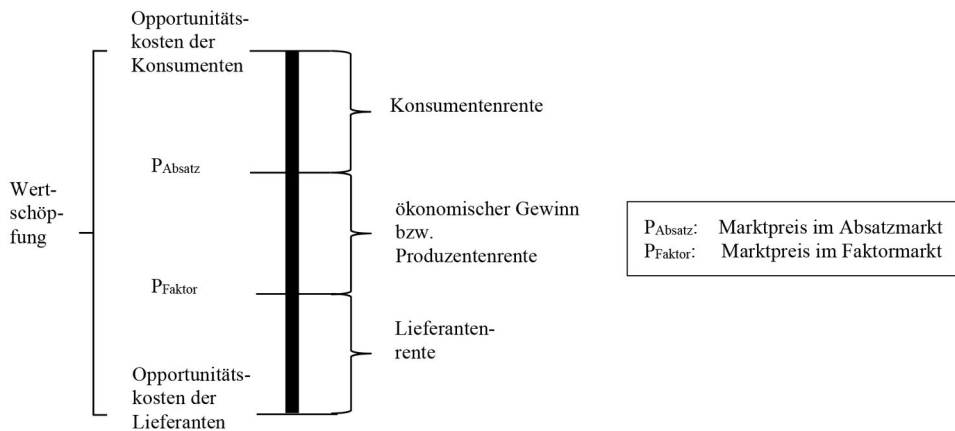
Opportunitätskosten der Konsumenten

Konsumentenrente

$P_{Absatz}$

Wertschöpfung

ökonomischer Gewinn bzw. Produzentenrente

$P_{Faktor}$

Lieferantenrente

Opportunitätskosten der Lieferanten

$P_{Absatz}$: Marktpreis im Absatzmarkt
$P_{Faktor}$: Marktpreis im Faktormarkt